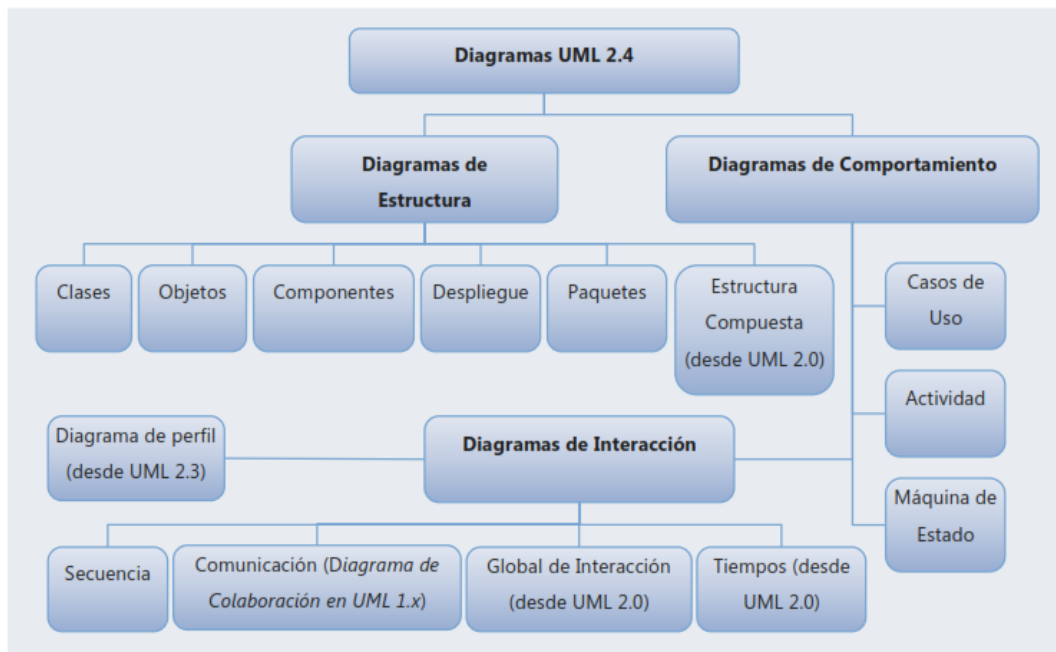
Diagramas UML 2.4

Diagramas de Estructura

Diagramas de Comportamiento

Clases

Objetos

Componentes

Despliegue

Paquetes

Estructura Compuesta (desde UML 2.0)

Casos de Uso

Actividad

Máquina de Estado

Diagrama de perfil (desde UML 2.3)

Diagramas de Interacción

Secuencia

Comunicación (Diagrama de Colaboración en UML 1.x)

Global de Interacción (desde UML 2.0)

Tiempos (desde UML 2.0)